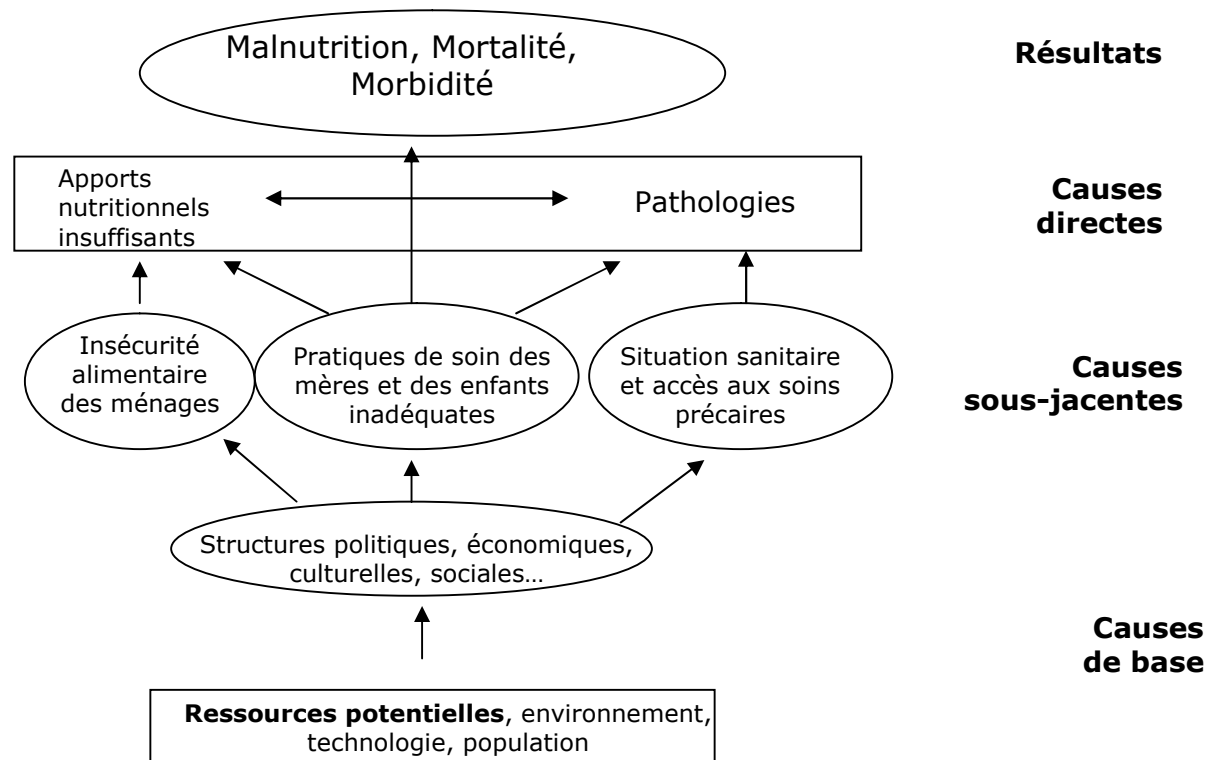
Malnutrition, Mortalité, Morbidité

**Résultats**

Apports nutritionnels insuffisants

Pathologies

**Causes directes**

Insécurité alimentaire des ménages

Pratiques de soin des mères et des enfants inadéquates

Situation sanitaire et accès aux soins précaires

**Causes sous-jacentes**

Structures politiques, économiques, culturelles, sociales…

**Causes de base**

**Ressources potentielles**, environnement, technologie, population